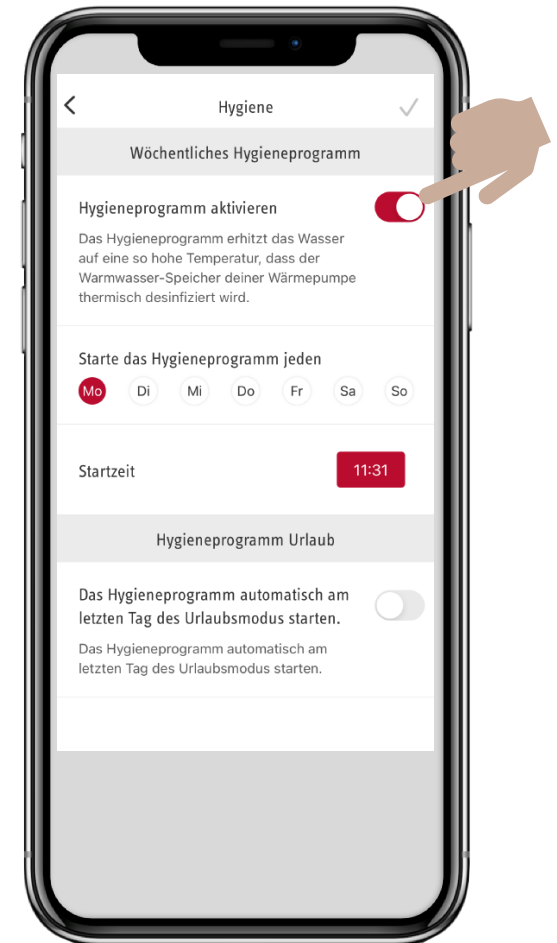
Hygiene

Wöchentliches Hygieneprogramm

Hygieneprogramm aktivieren

Das Hygieneprogramm erhitzt das Wasser auf eine so hohe Temperatur, dass der Warmwasser-Speicher deiner Wärmepumpe thermisch desinfiziert wird.

Starte das Hygieneprogramm jeden

Mo Di Mi Do Fr Sa So

Startzeit 11:31

Hygieneprogramm Urlaub

Das Hygieneprogramm automatisch am letzten Tag des Urlaubsmodus starten.

Das Hygieneprogramm automatisch am letzten Tag des Urlaubsmodus starten.